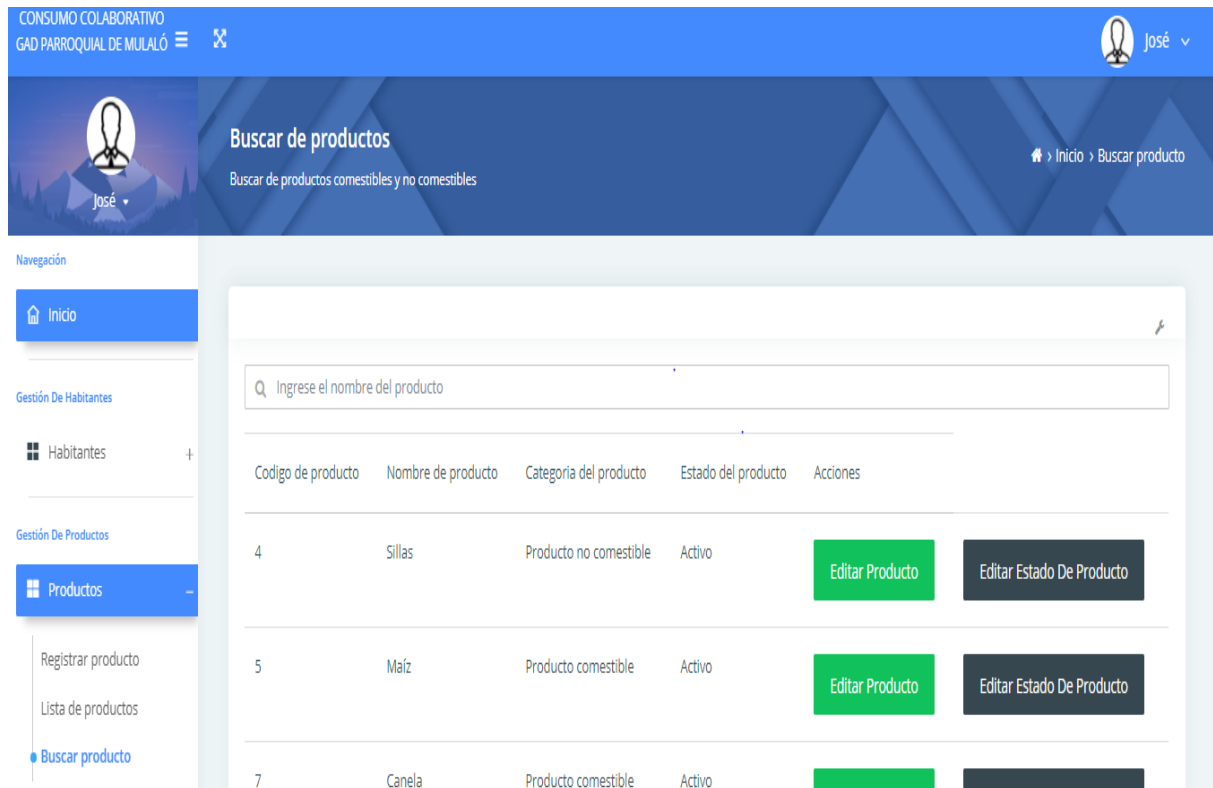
CONSUMO COLABORATIVO
GAD PARROQUIAL DE MULALÓ

José

José

Buscar de productos
Buscar de productos comestibles y no comestibles

› Inicio › Buscar producto

Navegación

Inicio

Gestión De Habitantes

Habitantes +

Gestión De Productos

Productos –

Registrar producto
Lista de productos
Buscar producto

Ingrese el nombre del producto

| Codigo de producto | Nombre de producto | Categoria del producto | Estado del producto | Acciones | |
|---|---|---|---|---|---|
| 4 | Sillas | Producto no comestible | Activo | Editar Producto | Editar Estado De Producto |
| 5 | Maíz | Producto comestible | Activo | Editar Producto | Editar Estado De Producto |
| 7 | Canela | Producto comestible | Activo | | |